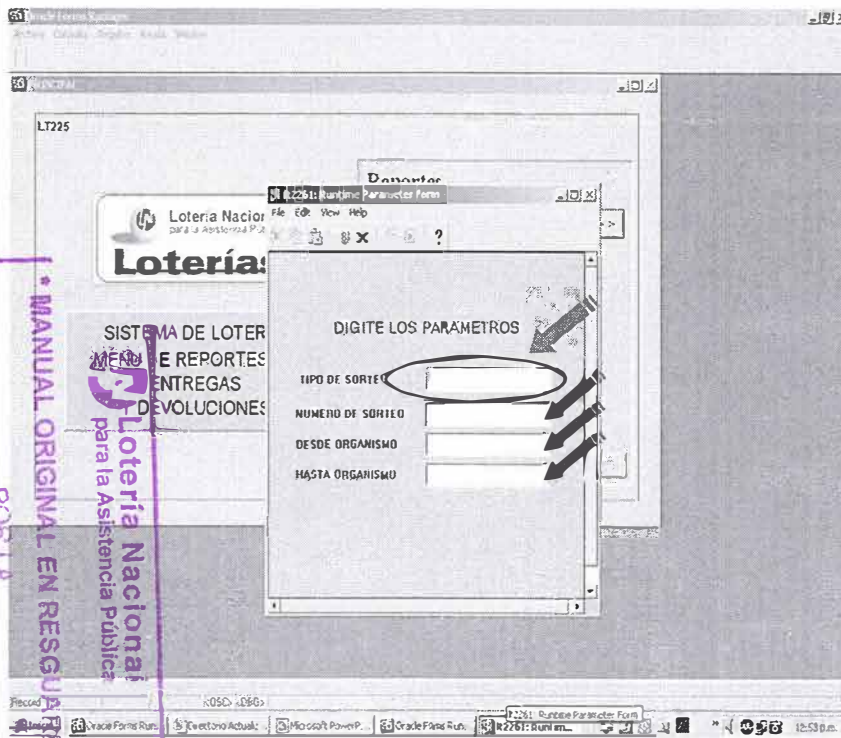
Oracle Forms Runtime
Archivo Edición Bloque Registro Campo Ayuda Ventana

PRINCIPAL

LT225

Reportes

Lotería Nacional
para la Asistencia Pública

Loterías

SISTEMA DE LOTERÍAS
MENÚ DE REPORTES
ENTREGAS
Y DEVOLUCIONES

R2261: Runtime Parameter Form
File Edit View Help

DIGITE LOS PARAMETROS

TIPO DE SORTEO
NUMERO DE SORTEO
DESDE ORGANISMO
HASTA ORGANISMO

* MANUAL ORIGINAL EN RESGUA
Lotería Nacional
para la Asistencia Pública

Record: <OSC> <DBG>

Inicio Oracle Forms Run... Directorio Actual... Microsoft PowerP... Oracle Forms Run... R2261: Runtim... R2261: Runtime Parameter Form 12:53 p.m.